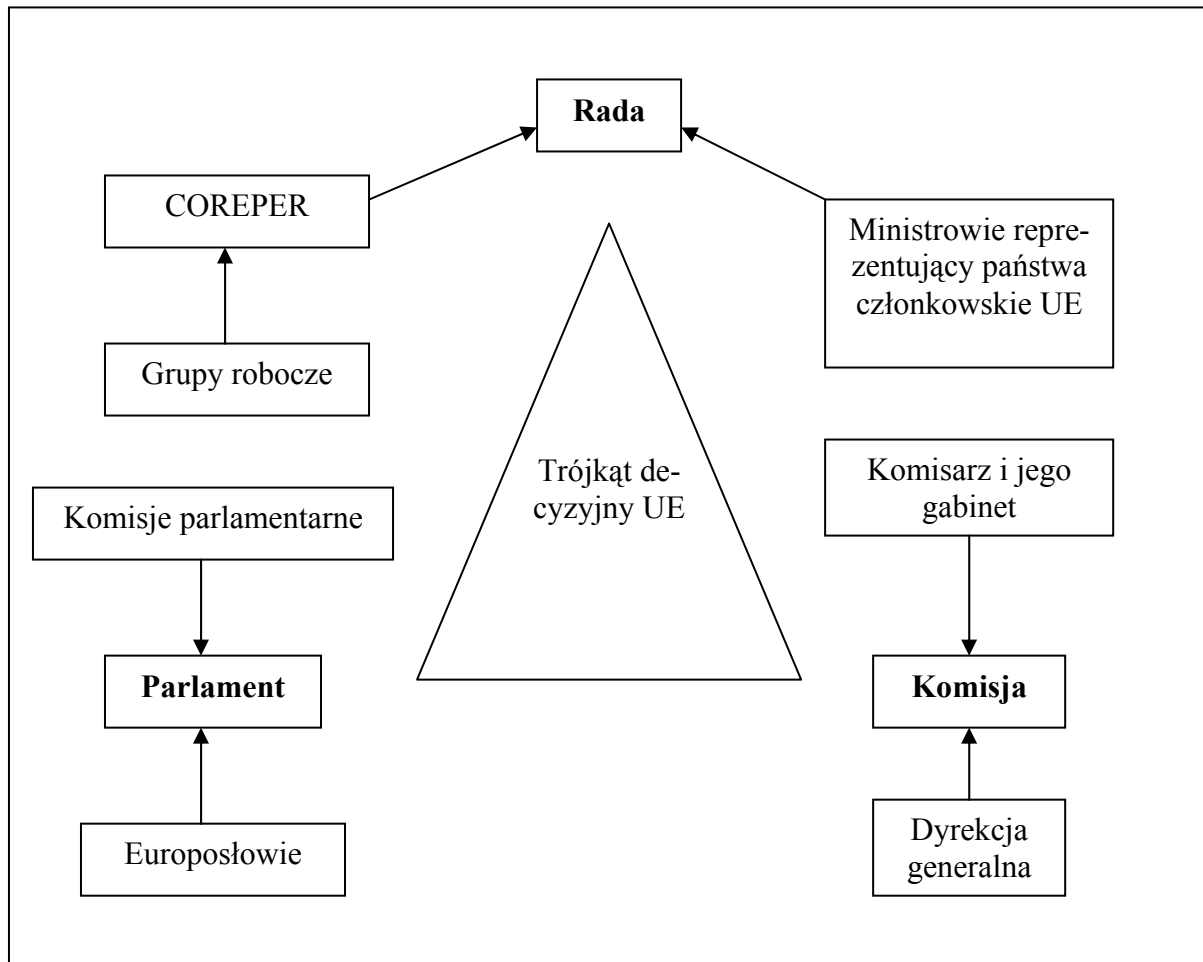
Rada

COREPER

Ministrowie reprezentujący państwa członkowskie UE

Grupy robocze

Trójkąt decyzyjny UE

Komisarz i jego gabinet

Komisje parlamentarne

Parlament

Komisja

Europosłowie

Dyrekcja generalna